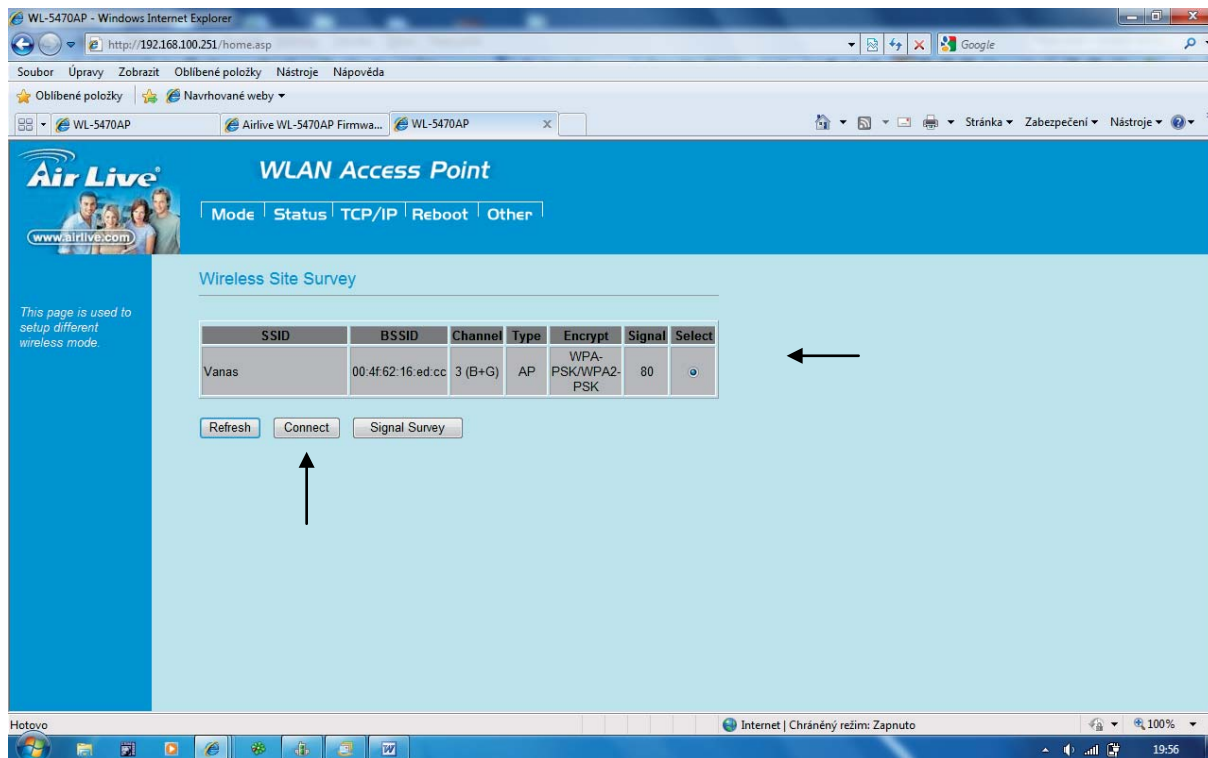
WL-5470AP - Windows Internet Explorer

http://192.168.100.251/home.asp

Google

Soubor Úpravy Zobrazit Oblíbené položky Nástroje Nápověda

Oblíbené položky Navrhované weby

WL-5470AP Airlive WL-5470AP Firmwa... WL-5470AP

Stránka Zabezpečení Nástroje

Air Live

www.airlive.com

WLAN Access Point

Mode Status TCP/IP Reboot Other

This page is used to setup different wireless mode.

Wireless Site Survey

| SSID | BSSID | Channel | Type | Encrypt | Signal | Select |
|---|---|---|---|---|---|---|
| Vanas | 00:4f:62:16:ed:cc | 3 (B+G) | AP | WPA-PSK/WPA2-PSK | 80 | |

Refresh Connect Signal Survey

Hotovo

Internet | Chráněný režim: Zapnuto

100%

19:56